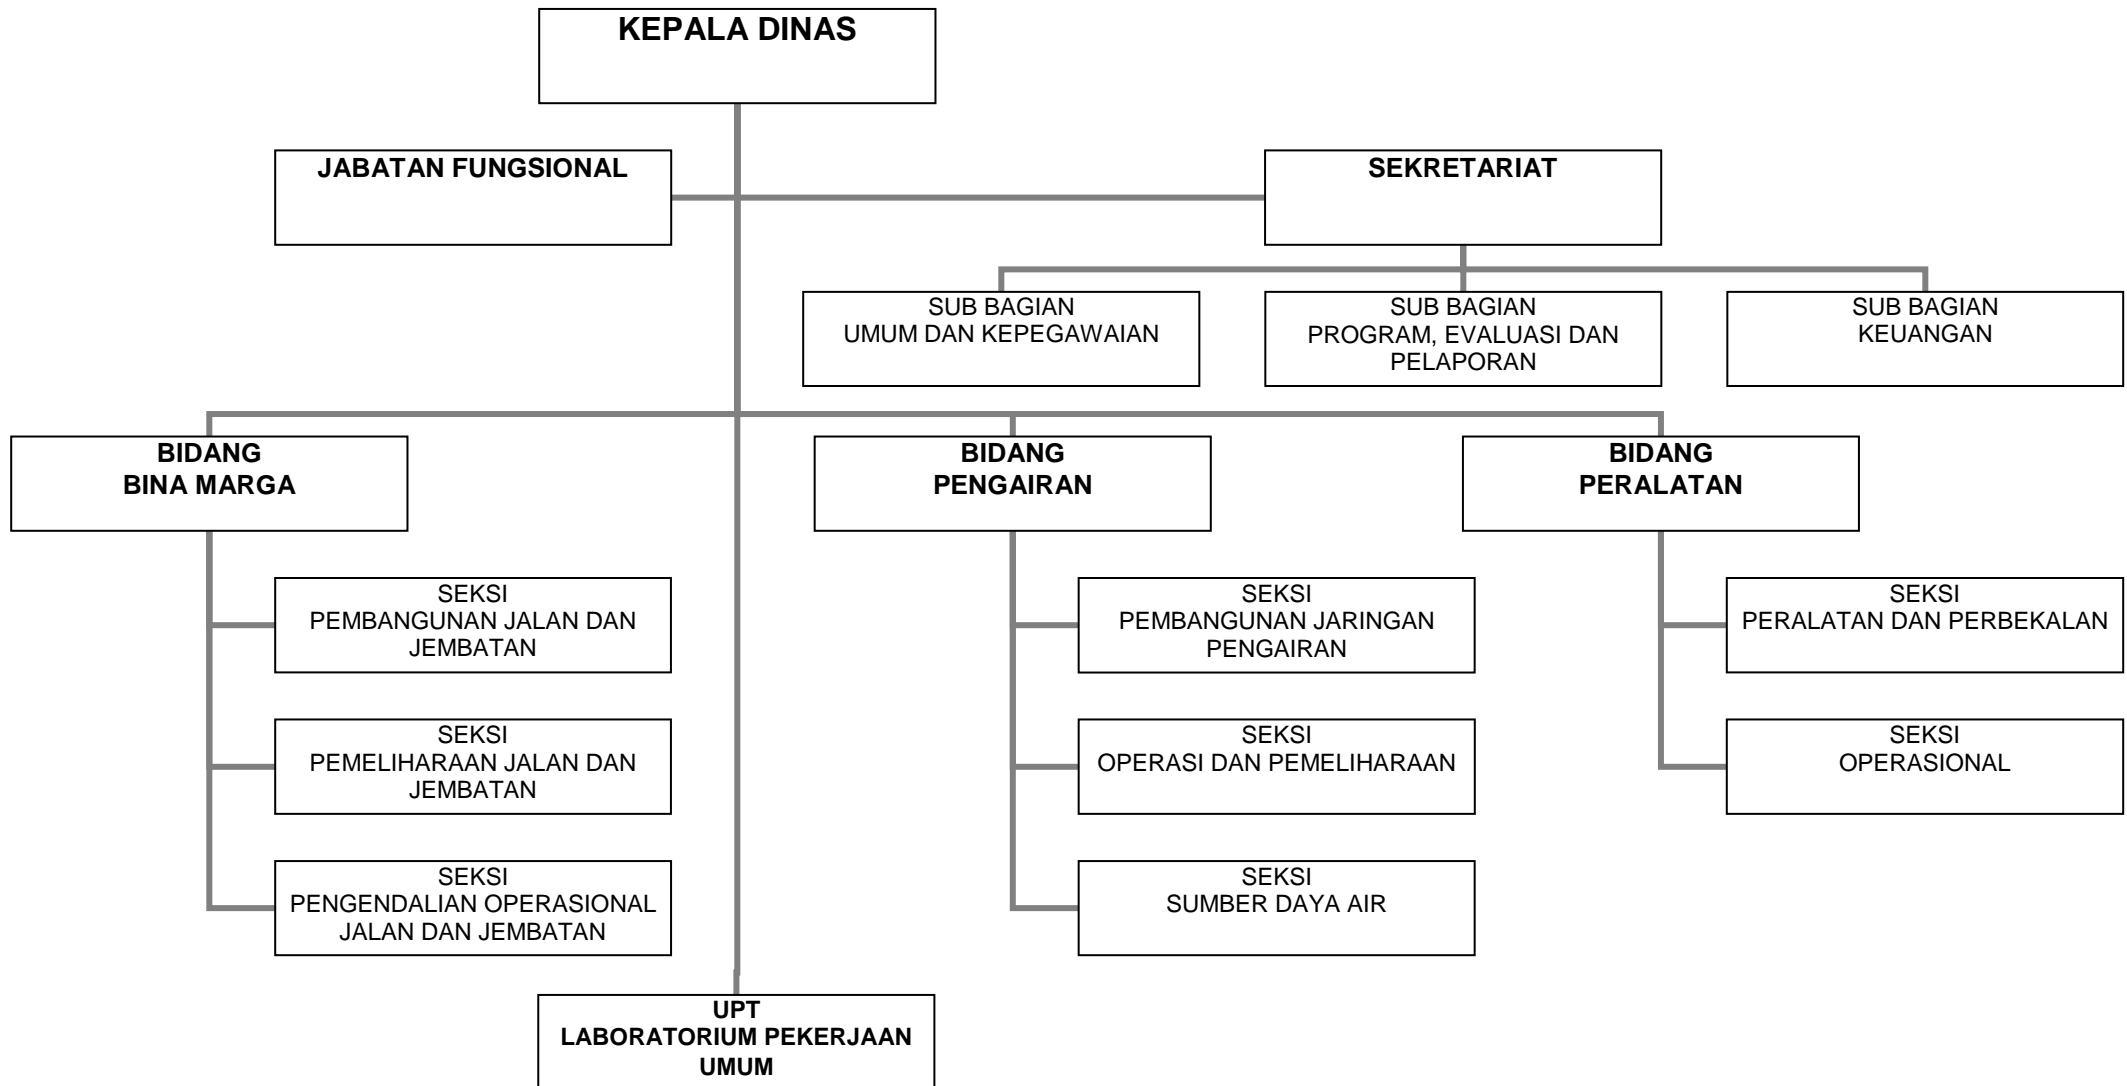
KEPALA DINAS

JABATAN FUNGSIONAL

SEKRETARIAT

SUB BAGIAN
UMUM DAN KEPEGAWAIAN

SUB BAGIAN
PROGRAM, EVALUASI DAN PELAPORAN

SUB BAGIAN
KEUANGAN

BIDANG
BINA MARGA

SEKSI
PEMBANGUNAN JALAN DAN JEMBATAN

SEKSI
PEMELIHARAAN JALAN DAN JEMBATAN

SEKSI
PENGENDALIAN OPERASIONAL JALAN DAN JEMBATAN

BIDANG
PENGAIRAN

SEKSI
PEMBANGUNAN JARINGAN PENGAIRAN

SEKSI
OPERASI DAN PEMELIHARAAN

SEKSI
SUMBER DAYA AIR

BIDANG
PERALATAN

SEKSI
PERALATAN DAN PERBEKALAN

SEKSI
OPERASIONAL

UPT
LABORATORIUM PEKERJAAN UMUM